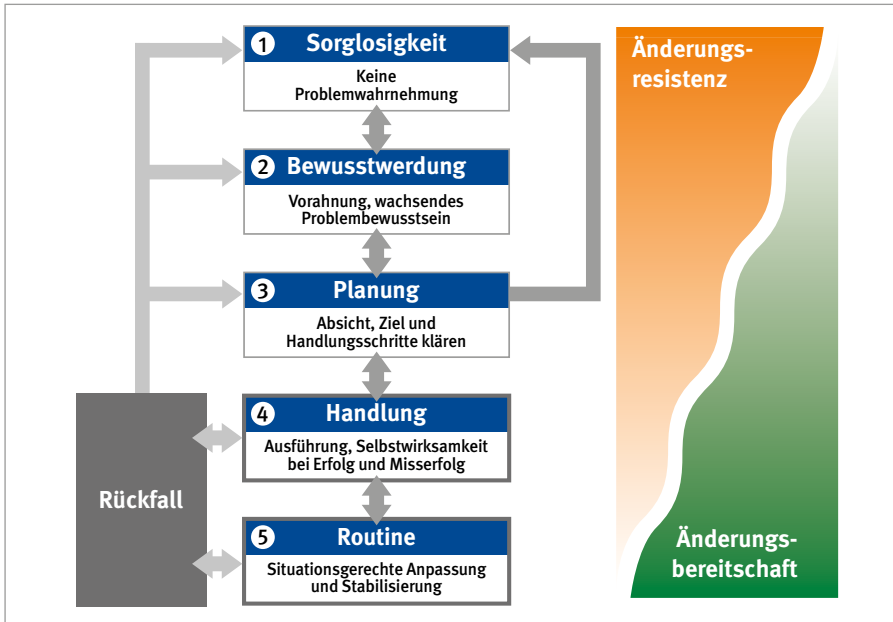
1 Sorglosigkeit

Keine Problemwahrnehmung

2 Bewusstwerdung

Vorahnung, wachsendes Problembewusstsein

3 Planung

Absicht, Ziel und Handlungsschritte klären

4 Handlung

Ausführung, Selbstwirksamkeit bei Erfolg und Misserfolg

5 Routine

Situationsgerechte Anpassung und Stabilisierung

Rückfall

Änderungsresistenz

Änderungsbereitschaft